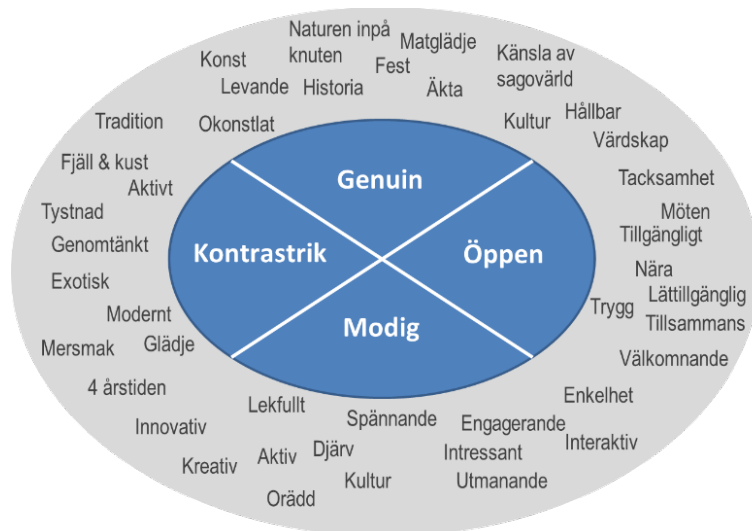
Naturen inpå knuten
Konst
Matglädje
Känsla av sagovärld
Levande
Historia
Fest
Äkta
Tradition
Okonstlat
Kultur
Hållbar
Värdskap
Fjäll & kust
Aktivt
Tacksamhet
Tystnad
Möten
Genomtänkt
Tillgängligt
Exotisk
Nära
Lättillgänglig
Modernt
Trygg
Tillsammans
Mersmak
Glädje
Välkomnande
4 årstiden
Enkelhet

Genuin
Kontrastrik
Öppen
Modig

Lekfullt
Innovativ
Spännande
Engagerande
Interaktiv
Djärv
Intressant
Kreativ
Aktiv
Kultur
Utmanande
Orädd